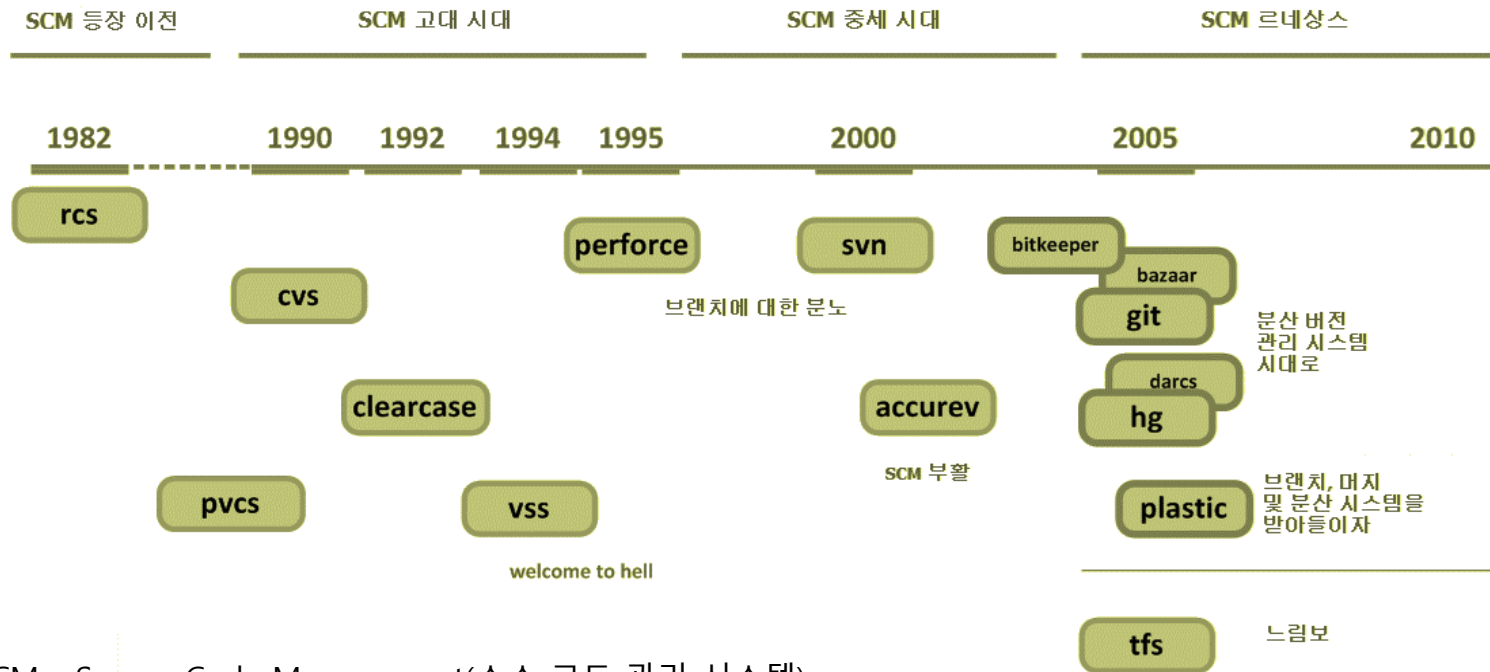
SCM 등장 이전

SCM 고대 시대

SCM 중세 시대

SCM 르네상스

1982

1990

1992

1994

1995

2000

2005

2010

rcs

perforce

svn

bitkeeper

bazaar

cvs

브랜치에 대한 분노

git

분산 버전 관리 시스템 시대로

darcs

clearcase

accurev

hg

SCM 부활

브랜치, 머지 및 분산 시스템을 받아들이자

pvcs

vss

plastic

welcome to hell

tfs

느림보

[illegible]CM : Source Code Management(소스 코드 관리 시스템)